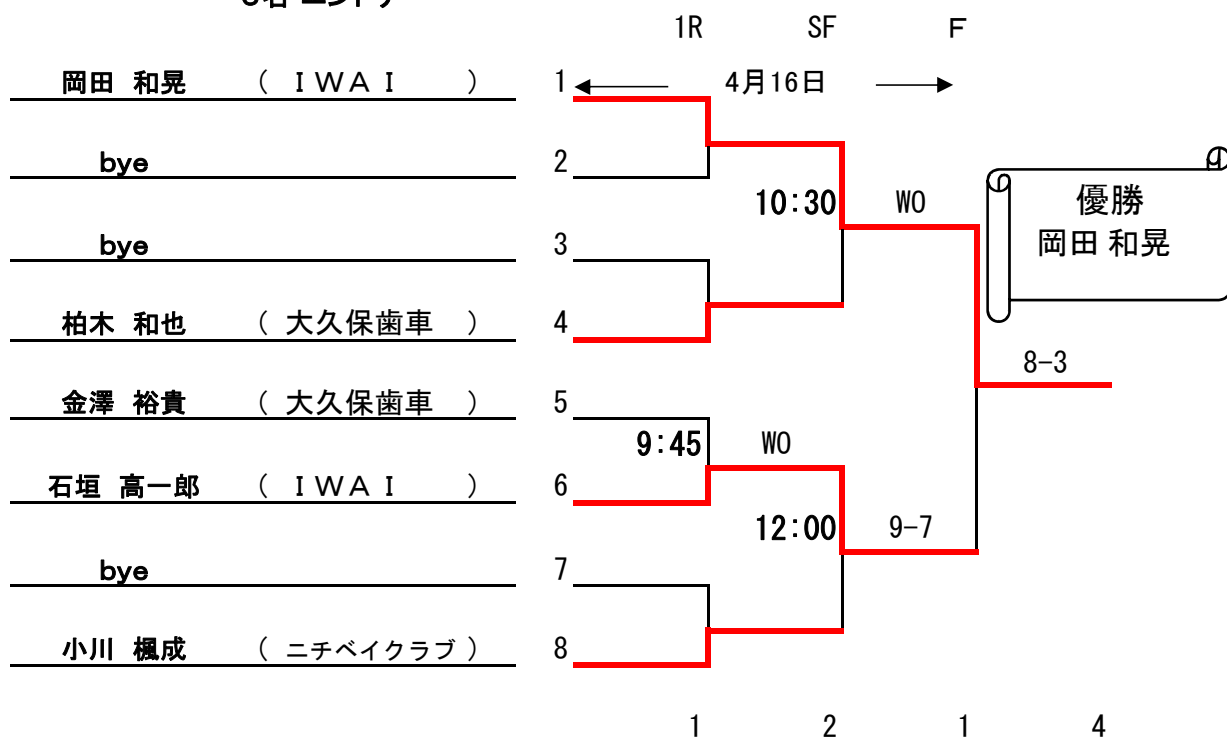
1R SF F

岡田 和晃 （ ＩＷＡＩ ） 1 4月16日

bye 2

10:30 WO

優勝
岡田 和晃

bye 3

柏木 和也 （ 大久保歯車 ） 4

8-3

金澤 裕貴 （ 大久保歯車 ） 5

9:45 WO

石垣 高一郎 （ ＩＷＡＩ ） 6

12:00 9-7

bye 7

小川 楓成 （ ニチベイクラブ ） 8

1 2 1 4